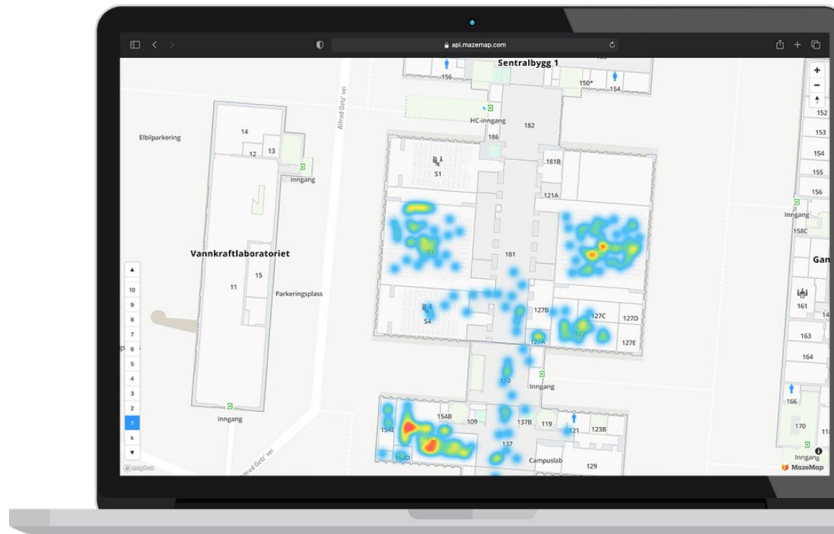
api.mazemap.com

Sentralbygg 1

156

150*

154

HC-inngang

182

186

Elbilparkering

14

12

13

Inngang

Alfred Getz' vei

S1

181B

121A

Vannkraftlaboratoriet

181

15

11

Parkeringsplass

S4

127B

127C

127D

127E

110

Inngang

154B

109

137B

119

121

123B

154E

137

Campuslab

129

Alfred Getz' vei

Inngang

10

9

8

7

6

5

4

3

2

1

K

152

153

154

Inngang

158C

Gam

161

163

164

166

170

Inngang

MazeMap

mapbox